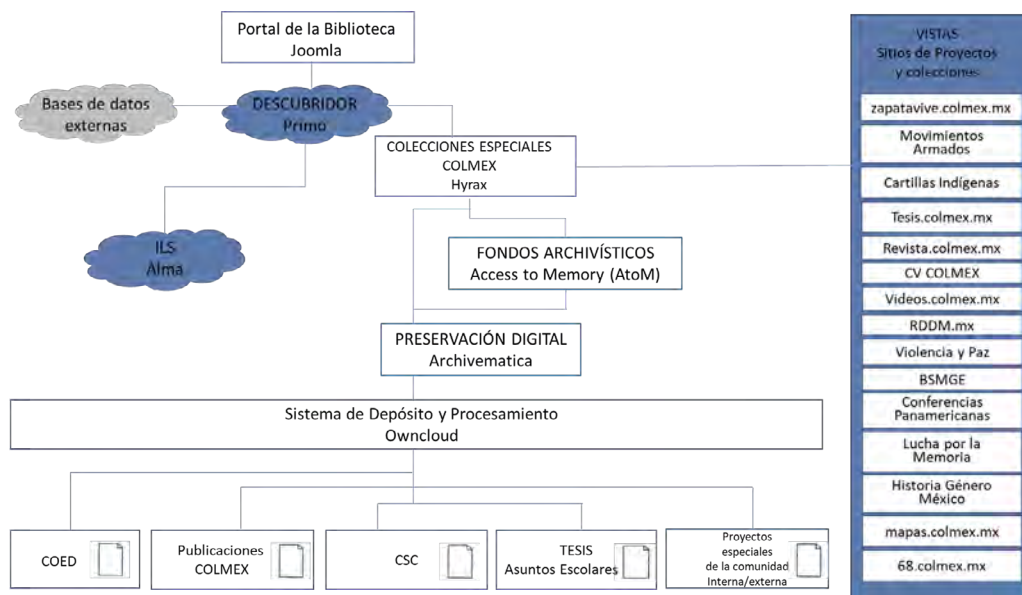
Portal de la Biblioteca
Joomla

Bases de datos externas

DESCUBRIDOR
Primo

COLECCIONES ESPECIALES
COLMEX
Hyrax

ILS
Alma

FONDOS ARCHIVÍSTICOS
Access to Memory (AtoM)

PRESERVACIÓN DIGITAL
Archivematica

Sistema de Depósito y Procesamiento
Owncloud

COED

Publicaciones
COLMEX

CSC

TESIS
Asuntos Escolares

Proyectos especiales de la comunidad Interna/externa

VISTAS
Sitios de Proyectos y colecciones

zapatavive.colmex.mx

Movimientos Armados

Cartillas Indígenas

Tesis.colmex.mx

Revista.colmex.mx

CV COLMEX

Videos.colmex.mx

RDDM.mx

Violencia y Paz

BSMGE

Conferencias Panamericanas

Lucha por la Memoria

Historia Género México

mapas.colmex.mx

68.colmex.mx